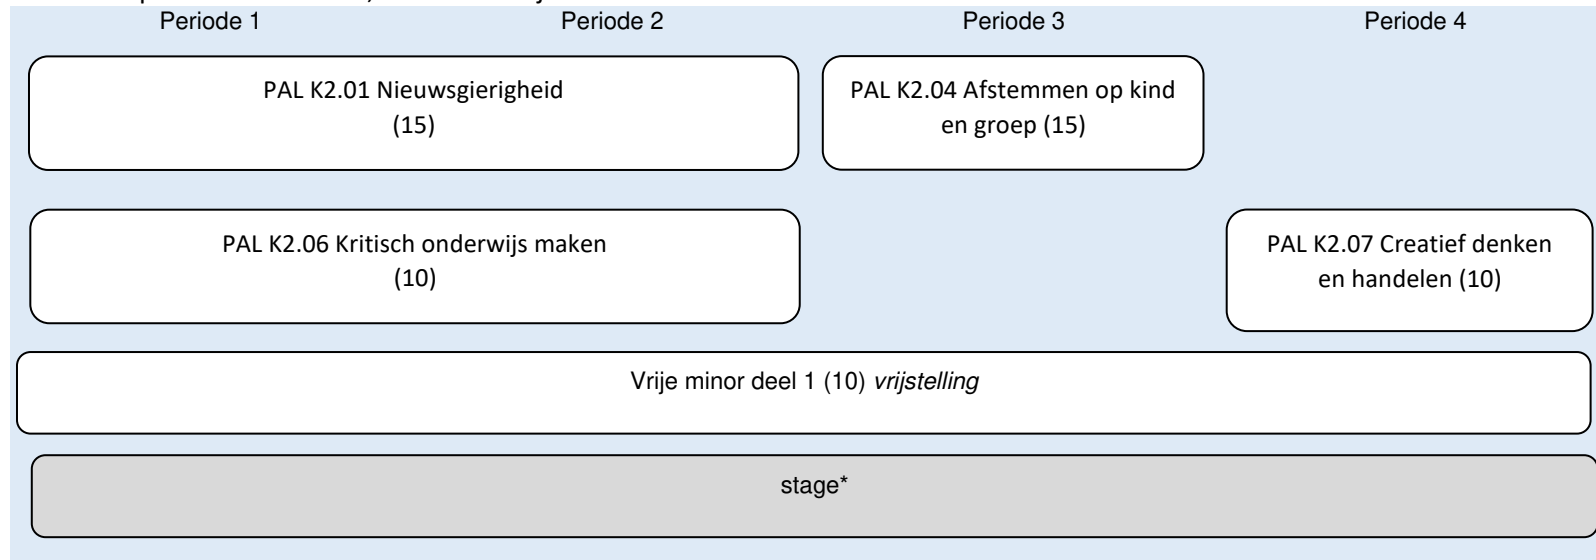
Periode 1 Periode 2 Periode 3 Periode 4

PAL K2.01 Nieuwsgierigheid (15)

PAL K2.04 Afstemmen op kind en groep (15)

PAL K2.06 Kritisch onderwijs maken (10)

PAL K2.07 Creatief denken en handelen (10)

Vrije minor deel 1 (10) *vrijstelling*

stage*